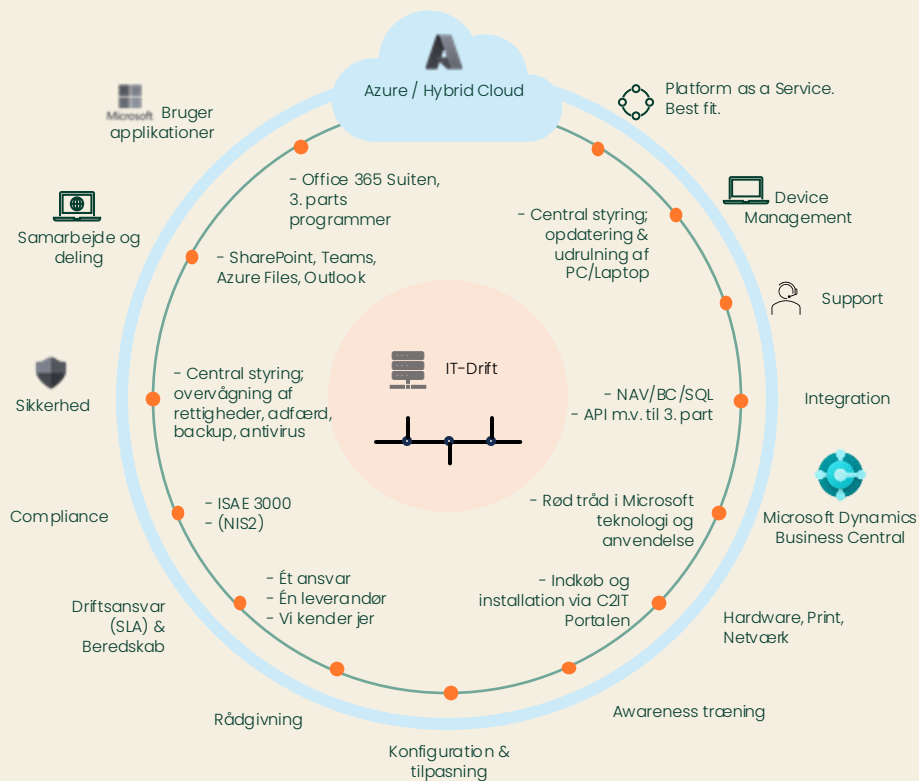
Azure / Hybrid Cloud

Microsoft Bruger applikationer

Platform as a Service. Best fit.

- Office 365 Suiten, 3. parts programmer

Device Management

- Central styring; opdatering & udrulning af PC/Laptop

Samarbejde og deling

- SharePoint, Teams, Azure Files, Outlook

Support

IT-Drift

- Central styring; overvågning af rettigheder, adfærd, backup, antivirus

Sikkerhed

- NAV/BC/SQL
- API m.v. til 3. part

Integration

Microsoft Dynamics Business Central

- ISAE 3000
- (NIS2)

Compliance

- Rød tråd i Microsoft teknologi og anvendelse

- Ét ansvar
- Én leverandør
- Vi kender jer

- Indkøb og installation via C2IT Portalen

Driftsansvar (SLA) & Beredskab

Hardware, Print, Netværk

Rådgivning

Awareness træning

Konfiguration & tilpasning